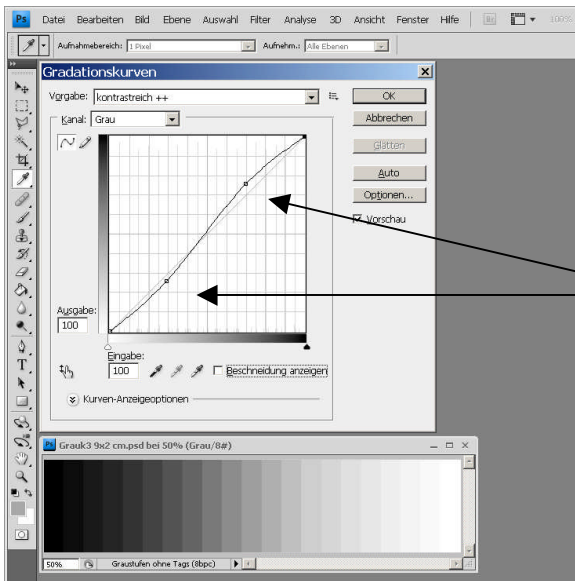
Ps Datei Bearbeiten Bild Ebene Auswahl Filter Analyse 3D Ansicht Fenster Hilfe

Aufnahmebereich: 1 Pixel Aufnehm.: Alle Ebenen

Gradationskurven

Vorgabe: kontrastreich ++

Kanal: Grau

OK

Abbrechen

Glätten

Auto

Optionen...

Vorschau

Ausgabe:

100

Eingabe:

100

Beschneidung anzeigen

Kurven-Anzeigeoptionen

Grauk3 9x2 cm.psd bei 50% (Grau/8#)

50%

Graustufen ohne Tags (8bpc)